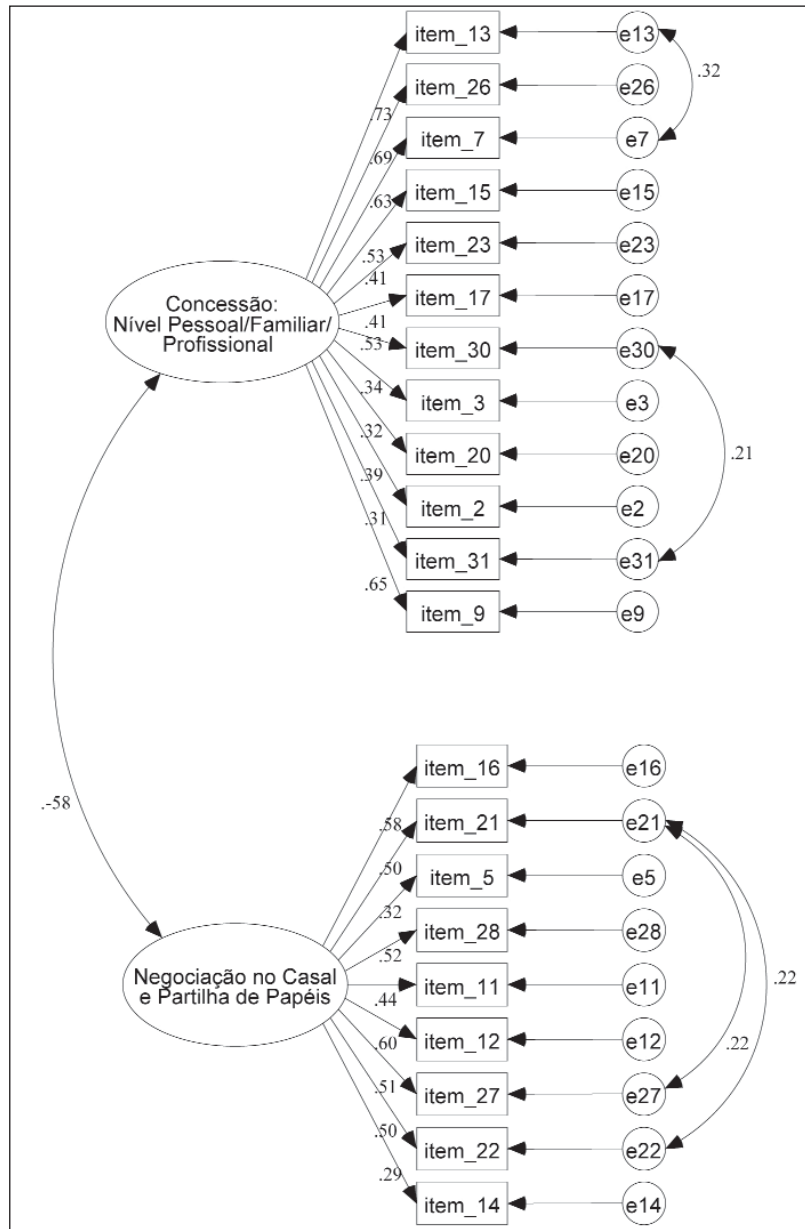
item_13
e13
.32
item_26
e26
.73
item_7
e7
.69
item_15
e15
.63
item_23
e23
.53
item_17
e17
.41
Concessão: Nível Pessoal/Familiar/ Profissional
.41
item_30
e30
.53
item_3
e3
.34
item_20
e20
.21
.32
item_2
e2
.39
item_31
e31
.31
item_9
e9
.65

.-58

item_16
e16
item_21
e21
.58
item_5
e5
.50
item_28
e28
.32
.52
item_11
e11
.22
Negociação no Casal e Partilha de Papéis
.44
item_12
e12
.60
.22
item_27
e27
.51
item_22
e22
.50
.29
item_14
e14